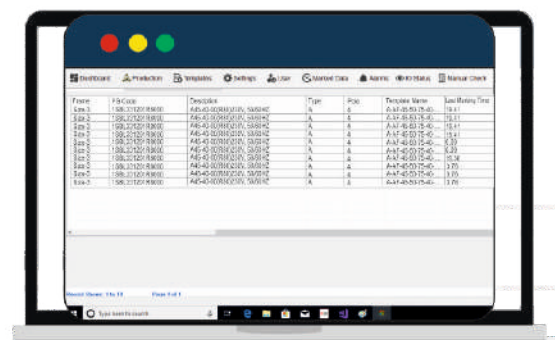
Dashboard Production Templates Settings User Marked Data Alarms IO Status Manual Check

| Frame | FB Code | Description | Type | Pole | Template Name | Last Marking Time |
|---|---|---|---|---|---|---|
| Size-3 | 1588.2212018000 | A45-40-00R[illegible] | A | 4 | A-AF-45-80-75-40-... | 19.41 |
| Size-3 | 1588.2212018000 | A45-40-00R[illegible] | A | 4 | A-AF-45-80-75-40-... | 19.41 |
| Size-3 | 1588.2212018000 | A45-40-00R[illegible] | A | 4 | A-AF-45-80-75-40-... | 19.41 |
| Size-3 | 1588.2212018000 | A45-40-00R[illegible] | A | 4 | A-AF-45-80-75-40-... | 19.41 |
| Size-3 | 1588.2212018000 | A45-40-00R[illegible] | A | 4 | A-AF-45-80-75-40-... | 6.20 |
| Size-3 | 1588.2212018000 | A45-40-00R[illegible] | A | 4 | A-AF-45-80-75-40-... | 6.20 |
| Size-3 | 1588.2212018000 | A45-40-00R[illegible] | A | 4 | A-AF-45-80-75-40-... | 15.36 |
| Size-3 | 1588.2212018000 | A45-40-00R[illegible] | A | 4 | A-AF-45-80-75-40-... | 3.70 |
| Size-3 | 1588.2212018000 | A45-40-00R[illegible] | A | 4 | A-AF-45-80-75-40-... | 3.70 |
| Size-3 | 1588.2212018000 | A45-40-00R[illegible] | A | 4 | A-AF-45-80-75-40-... | 3.70 |

Record Shown: 1 to 11 Page 1 of 1

Type here to search